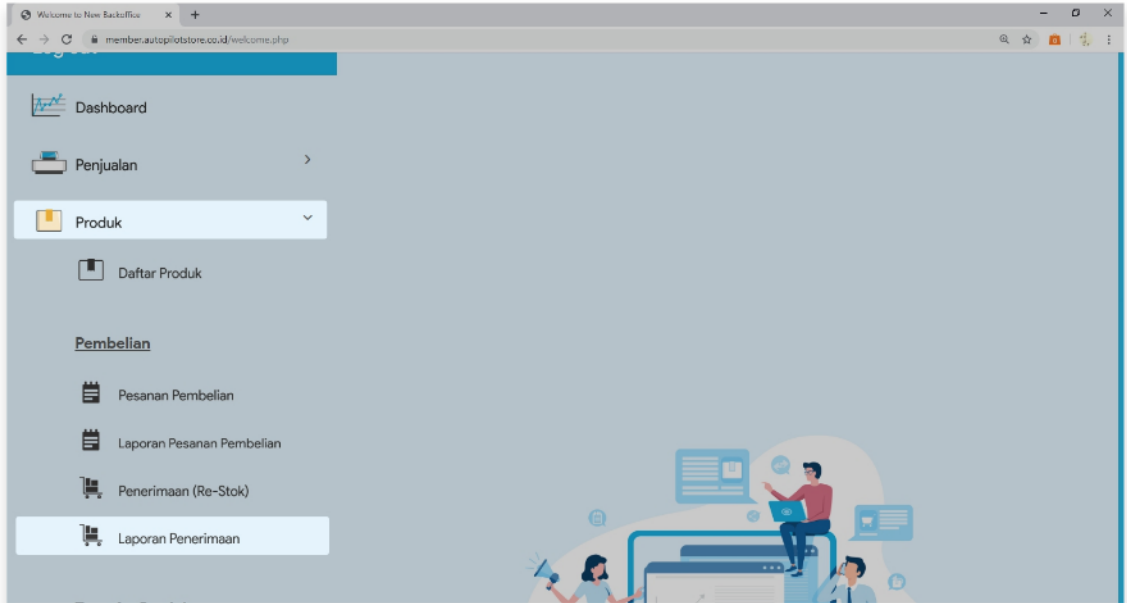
Welcome to New Backoffice
member.autopilotstore.co.id/welcome.php

Dashboard

Penjualan

Produk

Daftar Produk

Pembelian

Pesanan Pembelian

Laporan Pesanan Pembelian

Penerimaan (Re-Stok)

Laporan Penerimaan